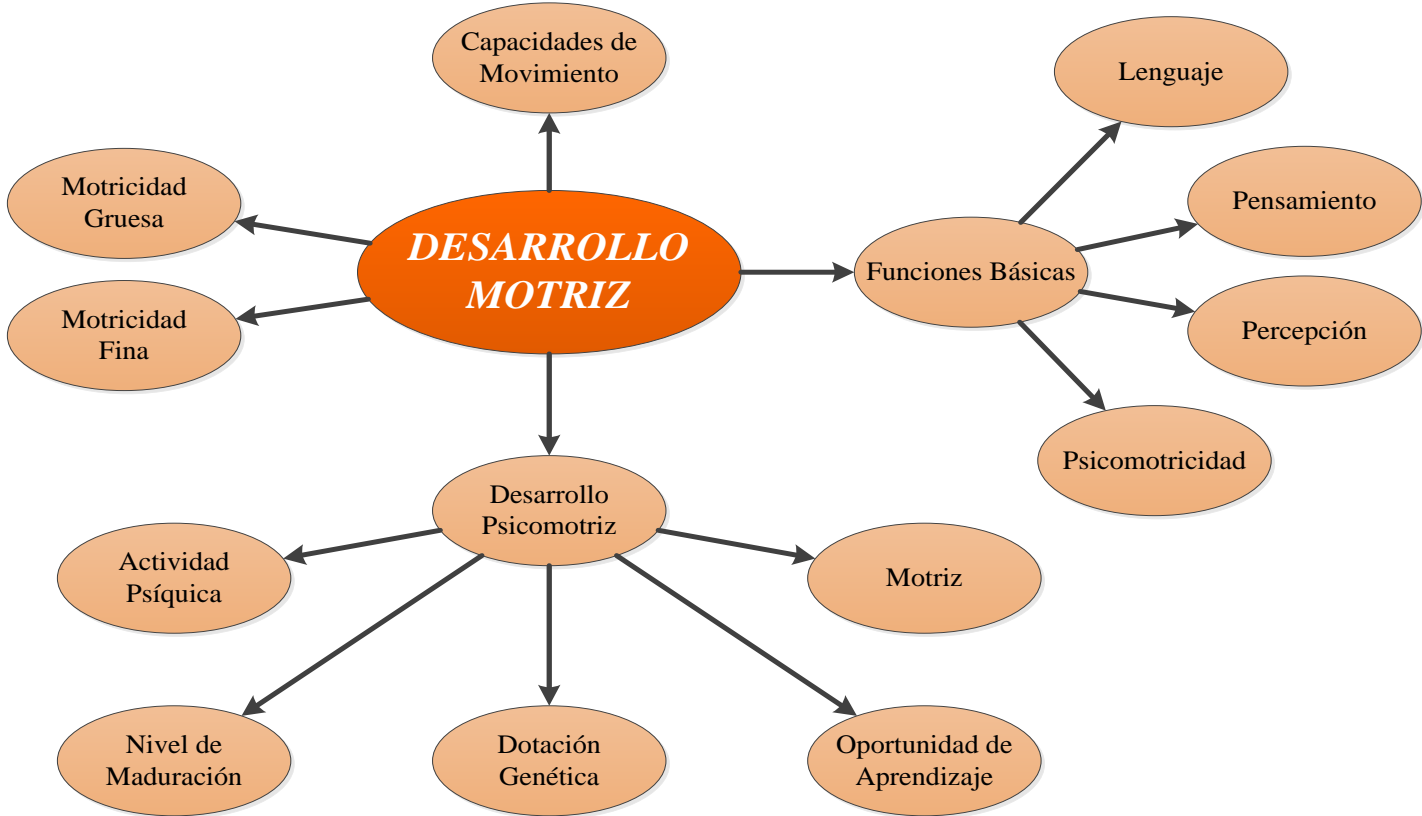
Capacidades de Movimiento

Lenguaje

Motricidad Gruesa

DESARROLLO MOTRIZ

Pensamiento

Funciones Básicas

Motricidad Fina

Percepción

Psicomotricidad

Desarrollo Psicomotriz

Actividad Psíquica

Motriz

Nivel de Maduración

Dotación Genética

Oportunidad de Aprendizaje